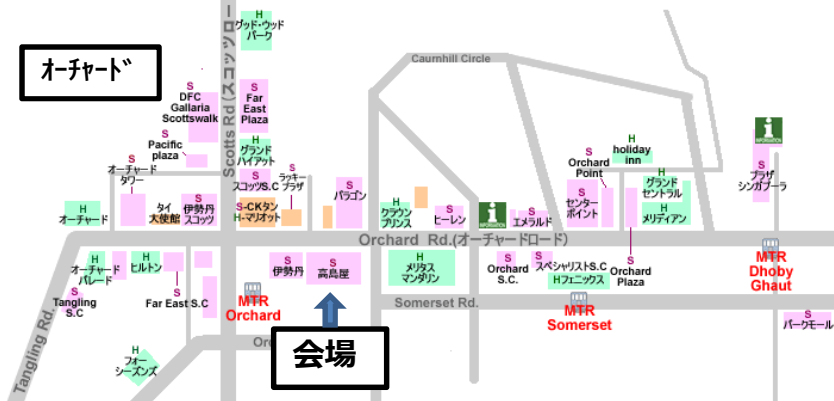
オーチャード

H
グッド・ウッド
パーク

Scotts Rd.(スコッツロード)

Caurnhill Circle

S
DFC
Galleria
Scottswalk

S
Far
East
Plaza

S
Pacific
plaza

H
グランド
ハイアット

S
ラッキー
プラザ

S
オーチャード
タワー

S
スコッツS.C

S
パラゴン

S
タイ
大使館

S
伊勢丹
スコッツ

S-CKタン
H-マリオット

H
オーチャード

H
クラウン
プリンス

S
ヒーレン

INFORMATION

S
エメラルド

S
Orchard
Point

H
holiday
inn

H
グランド
セントラル

S
センター
ポイント

H
メリディアン

INFORMATION

S
プラザ
シンガプーラ

Orchard Rd.(オーチャードロード)

H
オーチャード
パレード

H
ヒルトン

S
伊勢丹

S
高島屋

H
メリタス
マンダリン

S
Orchard
S.C.

S
スペシャリストS.C
Hフェニックス

S
Orchard
Plaza

MTR
Dhoby
Ghaut

S
Tangling
S.C

Tangling Rd.

S
Far East S.C

MTR
Orchard

Somerset Rd.

MTR
Somerset

S
パークモール

Or

会場

H
フォー
シーズンズ